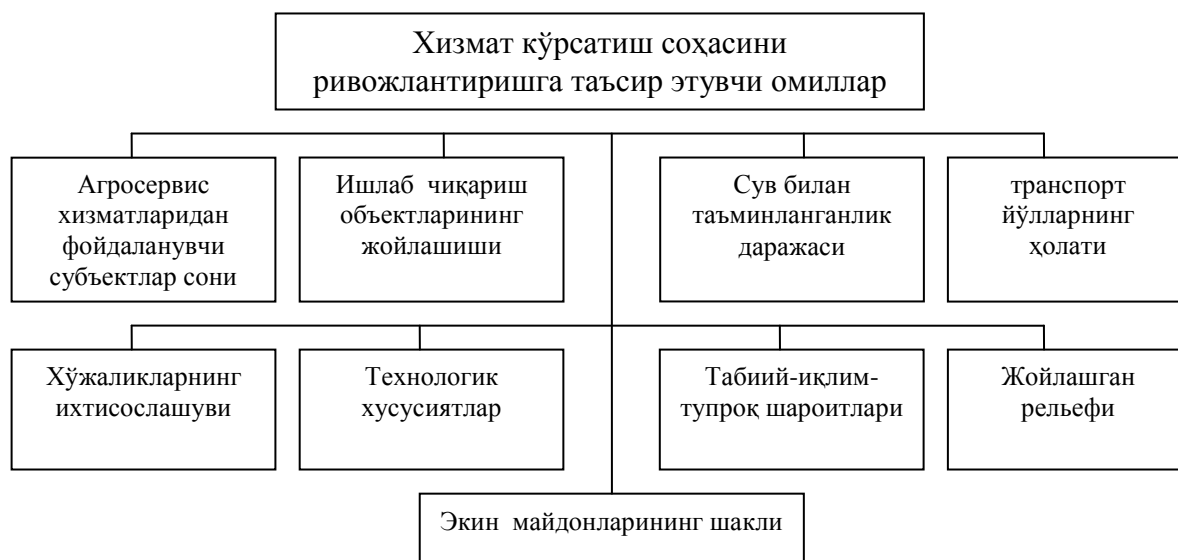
Хизмат кўрсатиш соҳасини ривожлантиришга таъсир этувчи омиллар

Агросервис хизматларидан фойдаланувчи субъектлар сони

Ишлаб чиқариш объектларининг жойлашиши

Сув билан таъминланганлик даражаси

транспорт йўлларнинг ҳолати

Хўжаликларнинг ихтисослашуви

Технологик хусусиятлар

Табиий-иқлим-тупроқ шароитлари

Жойлашган рельефи

Экин майдонларининг шакли